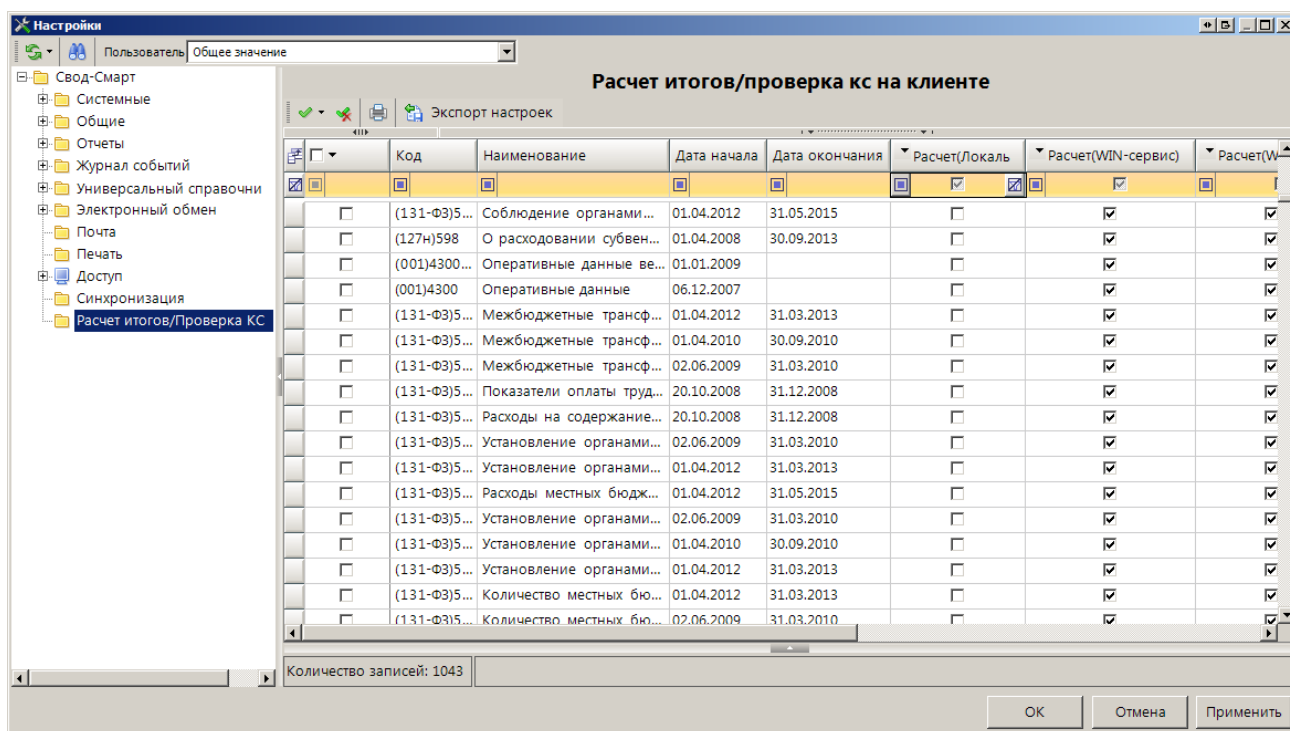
Настройки

Пользователь Общее значение

Свод-Смарт
Системные
Общие
Отчеты
Журнал событий
Универсальный справочни
Электронный обмен
Почта
Печать
Доступ
Синхронизация
Расчет итогов/Проверка КС

Расчет итогов/проверка кс на клиенте

Экспорт настроек

| | Код | Наименование | Дата начала | Дата окончания | Расчет(Локаль | Расчет(WIN-сервис) | Расчет(W |
|---|---|---|---|---|---|---|---|
| ☐ | (131-ФЗ)5... | Соблюдение органами... | 01.04.2012 | 31.05.2015 | ☐ | ☑ | ☑ |
| ☐ | (127н)598 | О расходовании субвен... | 01.04.2008 | 30.09.2013 | ☐ | ☑ | ☑ |
| ☐ | (001)4300... | Оперативные данные ве... | 01.01.2009 | | ☐ | ☑ | ☑ |
| ☐ | (001)4300 | Оперативные данные | 06.12.2007 | | ☐ | ☑ | ☑ |
| ☐ | (131-ФЗ)5... | Межбюджетные трансф... | 01.04.2012 | 31.03.2013 | ☐ | ☑ | ☑ |
| ☐ | (131-ФЗ)5... | Межбюджетные трансф... | 01.04.2010 | 30.09.2010 | ☐ | ☑ | ☑ |
| ☐ | (131-ФЗ)5... | Межбюджетные трансф... | 02.06.2009 | 31.03.2010 | ☐ | ☑ | ☑ |
| ☐ | (131-ФЗ)5... | Показатели оплаты труд... | 20.10.2008 | 31.12.2008 | ☐ | ☑ | ☑ |
| ☐ | (131-ФЗ)5... | Расходы на содержание... | 20.10.2008 | 31.12.2008 | ☐ | ☑ | ☑ |
| ☐ | (131-ФЗ)5... | Установление органами... | 02.06.2009 | 31.03.2010 | ☐ | ☑ | ☑ |
| ☐ | (131-ФЗ)5... | Установление органами... | 01.04.2012 | 31.03.2013 | ☐ | ☑ | ☑ |
| ☐ | (131-ФЗ)5... | Расходы местных бюдж... | 01.04.2012 | 31.05.2015 | ☐ | ☑ | ☑ |
| ☐ | (131-ФЗ)5... | Установление органами... | 02.06.2009 | 31.03.2010 | ☐ | ☑ | ☑ |
| ☐ | (131-ФЗ)5... | Установление органами... | 01.04.2010 | 30.09.2010 | ☐ | ☑ | ☑ |
| ☐ | (131-ФЗ)5... | Установление органами... | 01.04.2012 | 31.03.2013 | ☐ | ☑ | ☑ |
| ☐ | (131-ФЗ)5... | Количество местных бю... | 01.04.2012 | 31.03.2013 | ☐ | ☑ | ☑ |
| ☐ | (131-ФЗ)5... | Количество местных бю... | 02.06.2009 | 31.03.2010 | ☐ | ☑ | ☑ |

Количество записей: 1043

OK Отмена Применить